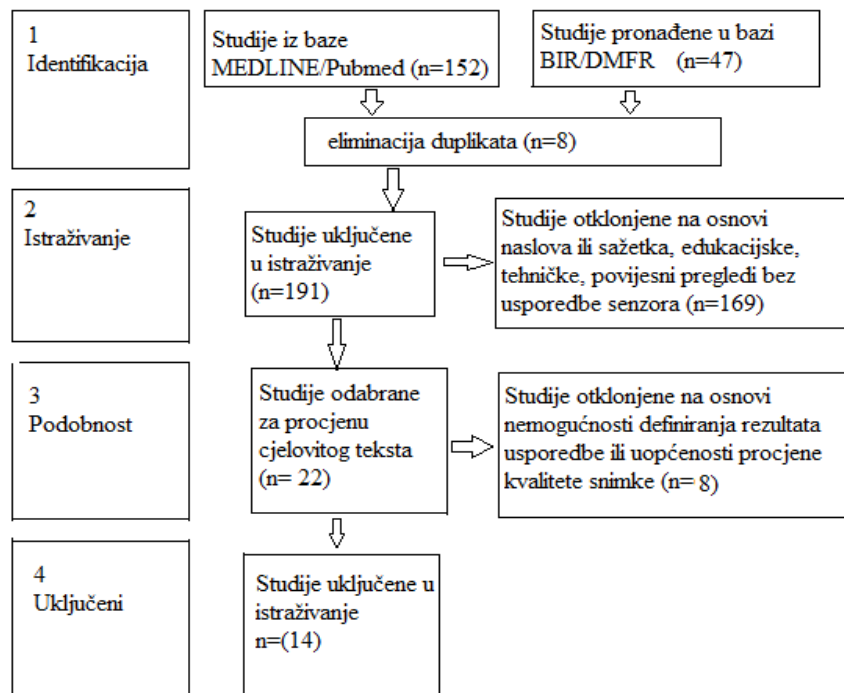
1
Identifikacija

Studije iz baze MEDLINE/Pubmed (n=152)

Studije pronađene u bazi BIR/DMFR (n=47)

eliminacija duplikata (n=8)

2
Istraživanje

Studije uključene u istraživanje (n=191)

Studije otklonjene na osnovi naslova ili sažetka, edukacijske, tehničke, povijesni pregledi bez usporedbe senzora (n=169)

3
Podobnost

Studije odabrane za procjenu cjelovitog teksta (n= 22)

Studije otklonjene na osnovi nemogućnosti definiranja rezultata usporedbe ili uopćenosti procjene kvalitete snimke (n= 8)

4
Uključeni

Studije uključene u istraživanje n=(14)